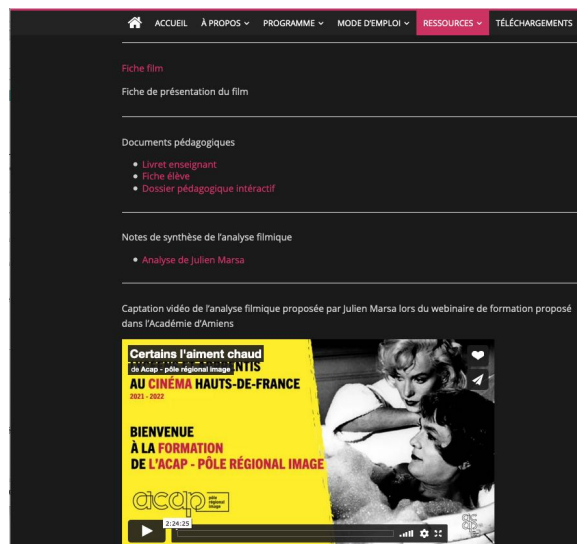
ACCUEIL À PROPOS ⌄ PROGRAMME ⌄ MODE D'EMPLOI ⌄ RESSOURCES ⌄ TÉLÉCHARGEMENTS

Fiche film

Fiche de présentation du film

Documents pédagogiques

- Livret enseignant
- Fiche élève
- Dossier pédagogique intéractif

Notes de synthèse de l'analyse filmique

- Analyse de Julien Marsa

Captation vidéo de l'analyse filmique proposée par Julien Marsa lors du webinaire de formation proposé dans l'Académie d'Amiens

Certains l'aiment chaud
de Acap - pôle régional image
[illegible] NTIS
AU CINÉMA HAUTS-DE-FRANCE
2021 - 2022

BIENVENUE
À LA FORMATION
DE L'ACAP - PÔLE RÉGIONAL IMAGE

acap pôle régional image

2:24:25